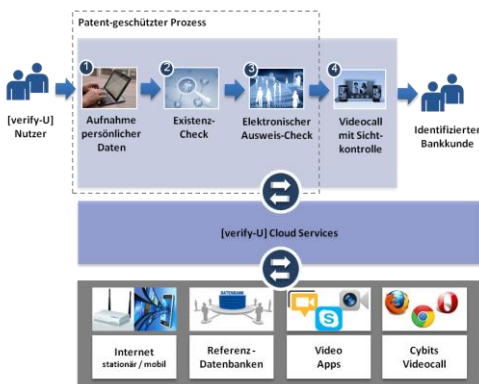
Patent-geschützter Prozess

[verify-U] Nutzer

1
Aufnahme persönlicher Daten

2
Existenz-Check

3
Elektronischer Ausweis-Check

4
Videocall mit Sichtkontrolle

Identifizierter Bankkunde

[verify-U] Cloud Services

DATENBANK

Internet
stationär / mobil

Referenz-Datenbanken

Video Apps

Cybits Videocall